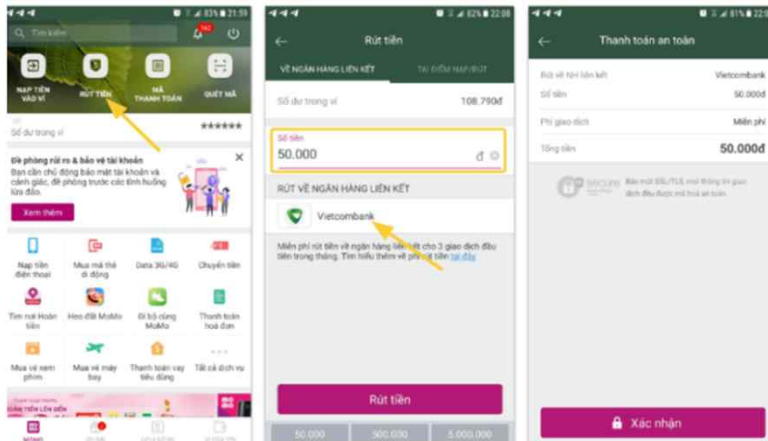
21:59

Tìm kiếm

NẠP TIỀN VÀO VÍ

RÚT TIỀN

MÃ THANH TOÁN

QUÉT MÃ

Số dư trong ví

******

Đề phòng rủi ro & bảo vệ tài khoản

Bạn cần chủ động bảo mật tài khoản và cảnh giác, đề phòng trước các tình huống lừa đảo.

Xem thêm

Nạp tiền điện thoại

Mua mã thẻ di động

Data 3G/4G

Chuyển tiền

Tìm nơi Hoàn tiền

Heo đất MoMo

Đi bộ cùng MoMo

Thanh toán hoá đơn

Mua vé xem phim

Mua vé máy bay

Thanh toán vay tiêu dùng

Tất cả dịch vụ

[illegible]

22:08

Rút tiền

VỀ NGÂN HÀNG LIÊN KẾT

TẠI ĐIỂM NẠP/RÚT

Số dư trong ví

108.790đ

Số tiền

50.000

đ

RÚT VỀ NGÂN HÀNG LIÊN KẾT

Vietcombank

Miễn phí rút tiền về ngân hàng liên kết cho 3 giao dịch đầu tiên trong tháng. Tìm hiểu thêm về phí rút tiền tại đây

Rút tiền

50.000

500.000

5.000.000

22:0

Thanh toán an toàn

Rút về NH liên kết

Vietcombank

Số tiền

50.000đ

Phí giao dịch

Miễn phí

Tổng tiền

50.000đ

Bảo mật SSL/TLS, mọi thông tin giao dịch đều được mã hoá an toàn.

Xác nhận